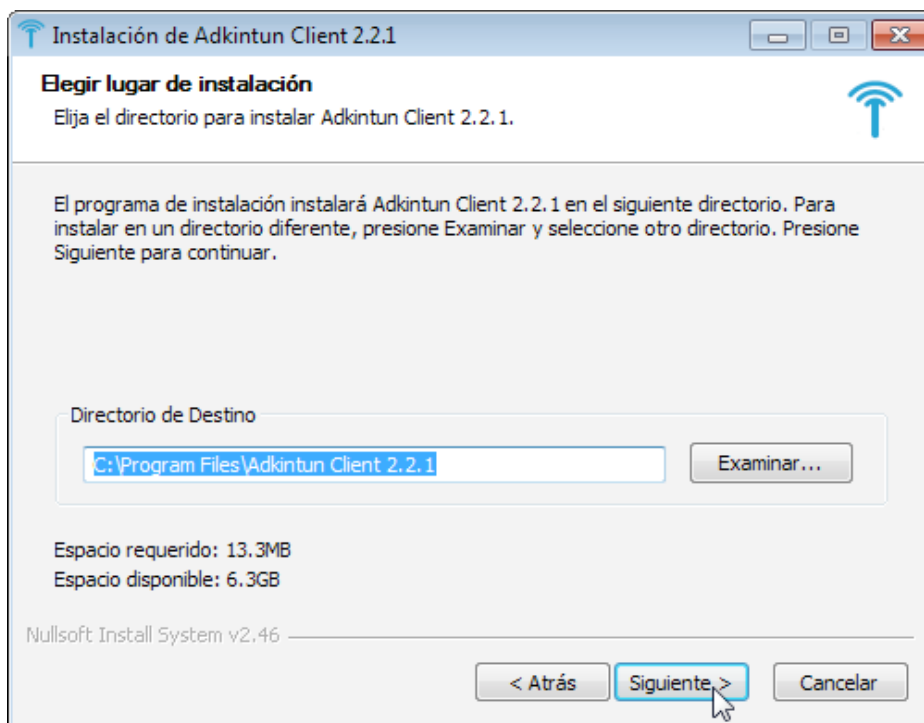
Instalación de Adkintun Client 2.2.1

Elegir lugar de instalación

Elija el directorio para instalar Adkintun Client 2.2.1.

El programa de instalación instalará Adkintun Client 2.2.1 en el siguiente directorio. Para instalar en un directorio diferente, presione Examinar y seleccione otro directorio. Presione Siguiente para continuar.

Directorio de Destino

C:\Program Files\Adkintun Client 2.2.1

Examinar...

Espacio requerido: 13.3MB
Espacio disponible: 6.3GB

Nullsoft Install System v2.46

< Atrás

Siguiente >

Cancelar